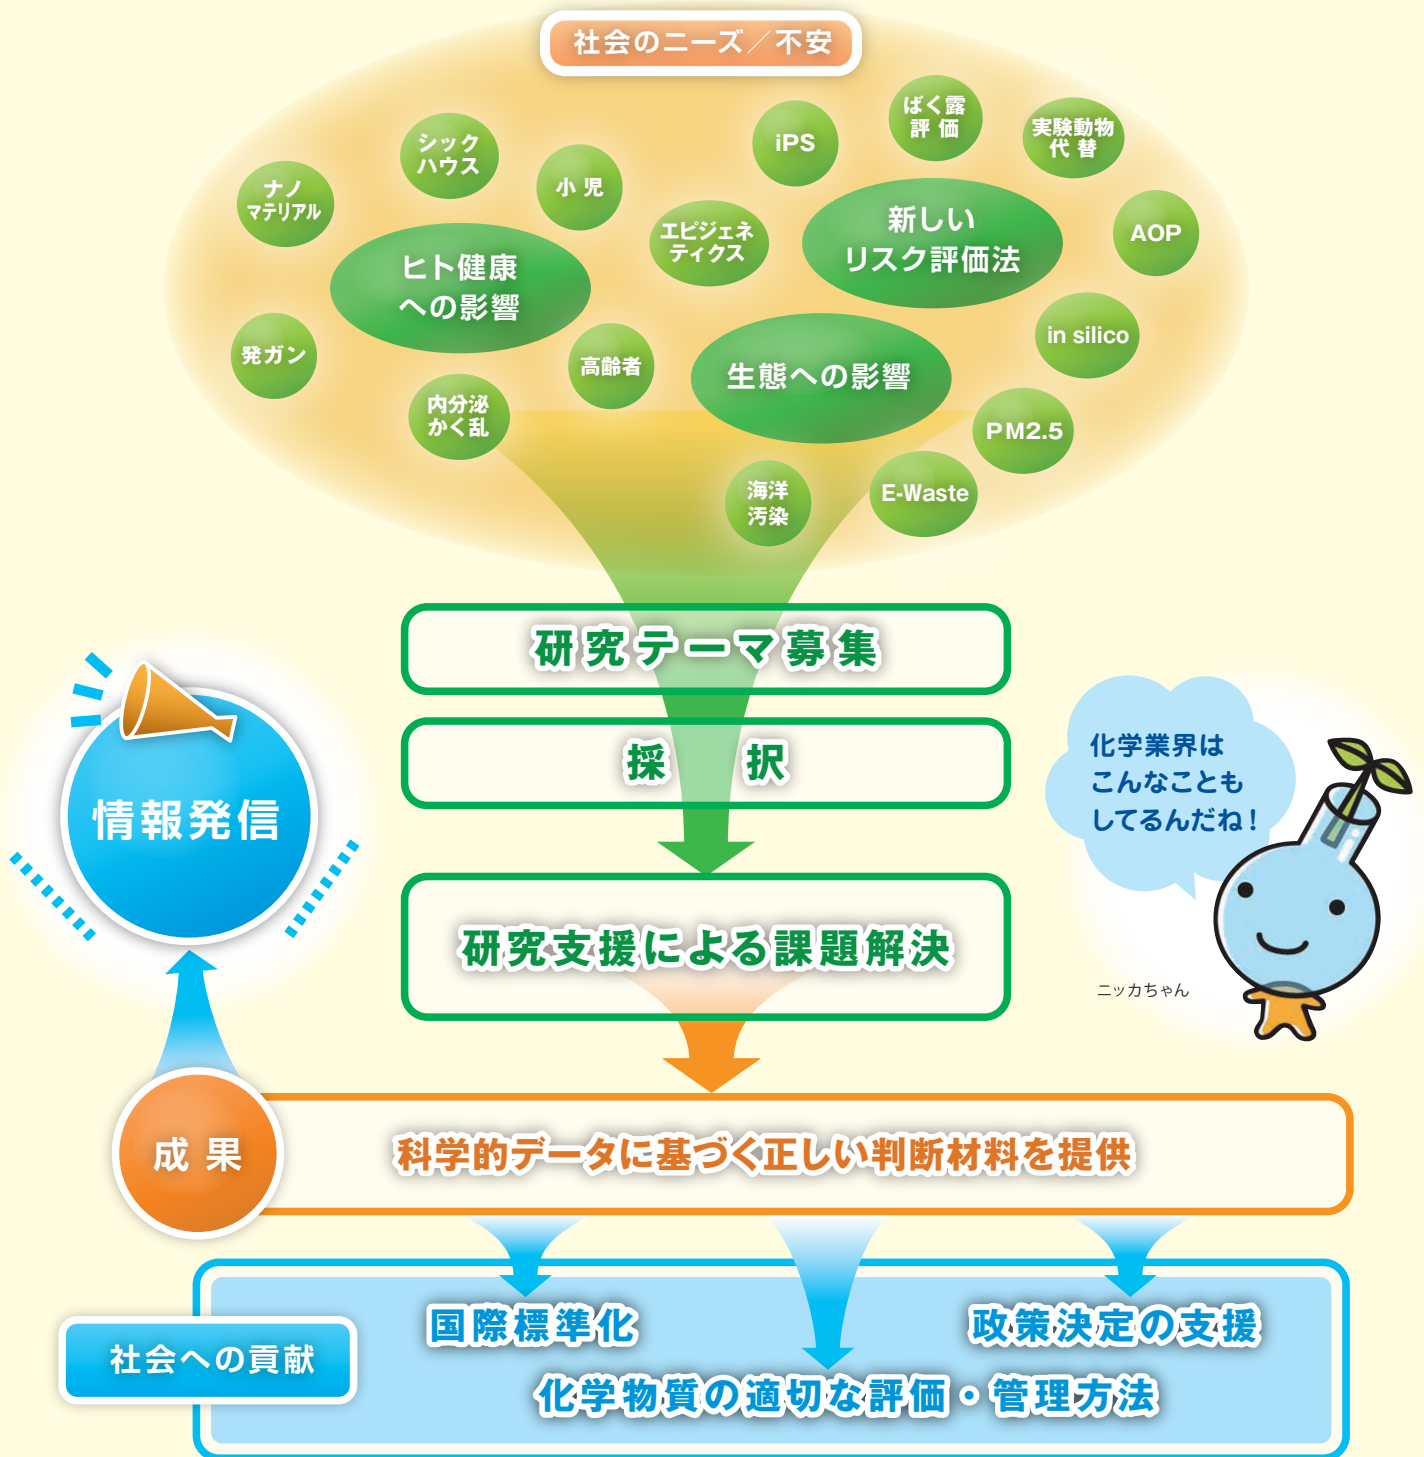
社会のニーズ／不安

シック ハウス

ナノ マテリアル

小児

iPS

ばく露 評価

実験動物 代替

エピジェネティクス

新しい リスク評価法

AOP

ヒト健康 への影響

in silico

発ガン

高齢者

生態への影響

内分泌 かく乱

PM2.5

海洋 汚染

E-Waste

研究テーマ募集

採　択

研究支援による課題解決

情報発信

化学業界は こんなことも してるんだね！

ニッカちゃん

成果

科学的データに基づく正しい判断材料を提供

社会への貢献

国際標準化

政策決定の支援

化学物質の適切な評価・管理方法